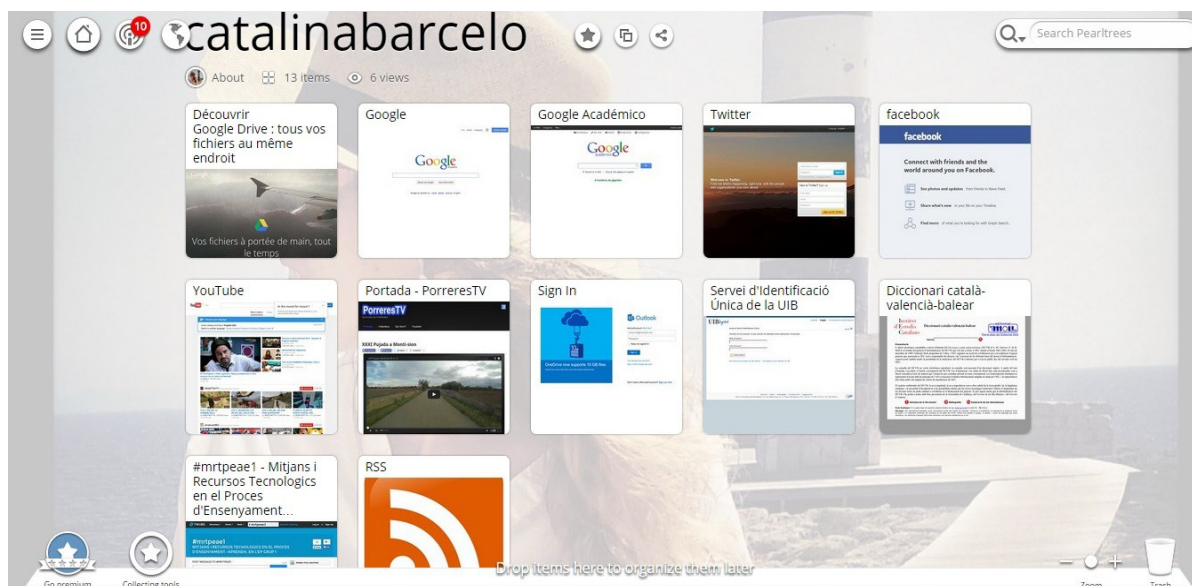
10 catalinabarcelo

Search Pearltrees

About 13 items 6 views

Découvrir Google Drive : tous vos fichiers au même endroit

Vos fichiers à portée de main, tout le temps

Google

Google

Google Académico

Google Académico

Twitter

facebook

facebook

Connect with friends and the world around you on Facebook.

YouTube

Portada - PorreresTV

PorreresTV

Sign In

Outlook

Servei d'Identificació Única de la UIB

Diccionari català-valencià-balear

#mrtpeae1 - Mitjans i Recursos Tecnologics en el Proces d'Ensenyament...

#mrtpeae1

RSS

Go premium

Collecting tools

Drop items here to organize them later

Zoom

Trash